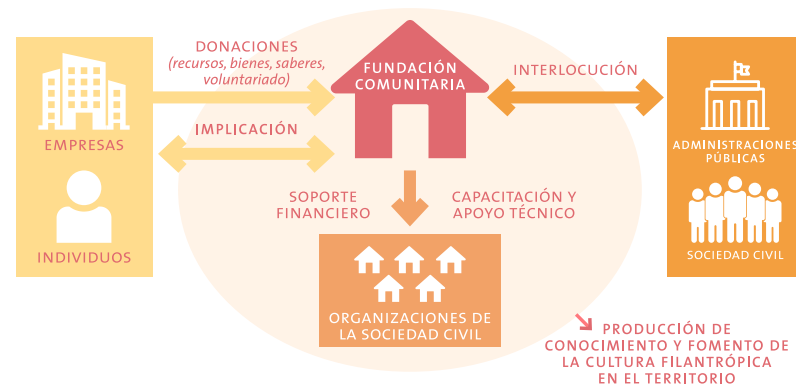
EMPRESAS

INDIVIDUOS

DONACIONES
(recursos, bienes, saberes, voluntariado)

IMPLICACIÓN

FUNDACIÓN COMUNITARIA

INTERLOCUCIÓN

ADMINISTRACIONES PÚBLICAS

SOCIEDAD CIVIL

SOPORTE FINANCIERO

CAPACITACIÓN Y APOYO TÉCNICO

ORGANIZACIONES DE LA SOCIEDAD CIVIL

PRODUCCIÓN DE CONOCIMIENTO Y FOMENTO DE LA CULTURA FILANTRÓPICA EN EL TERRITORIO